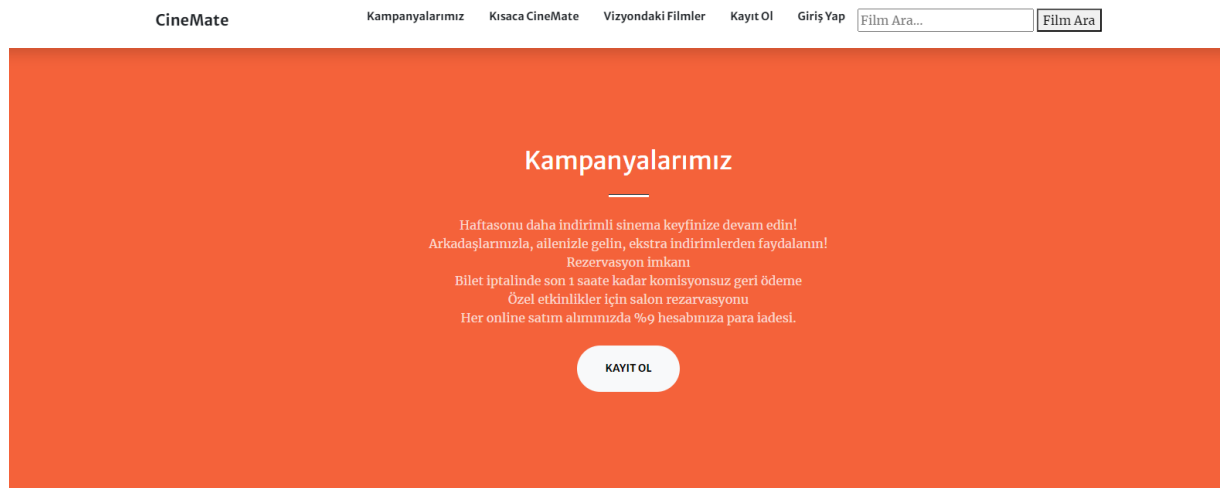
CineMate

Kampanyalarımız Kısaca CineMate Vizyondaki Filmler Kayıt Ol Giriş Yap Film Ara... Film Ara

Kampanyalarımız

Haftasonu daha indirimli sinema keyfinize devam edin!
Arkadaşlarınızla, ailenizle gelin, ekstra indirimlerden faydalanın!
Rezervasyon imkanı
Bilet iptalinde son 1 saate kadar komisyonsuz geri ödeme
Özel etkinlikler için salon rezarvasyonu
Her online satım alımınızda %9 hesabınıza para iadesi.

KAYIT OL